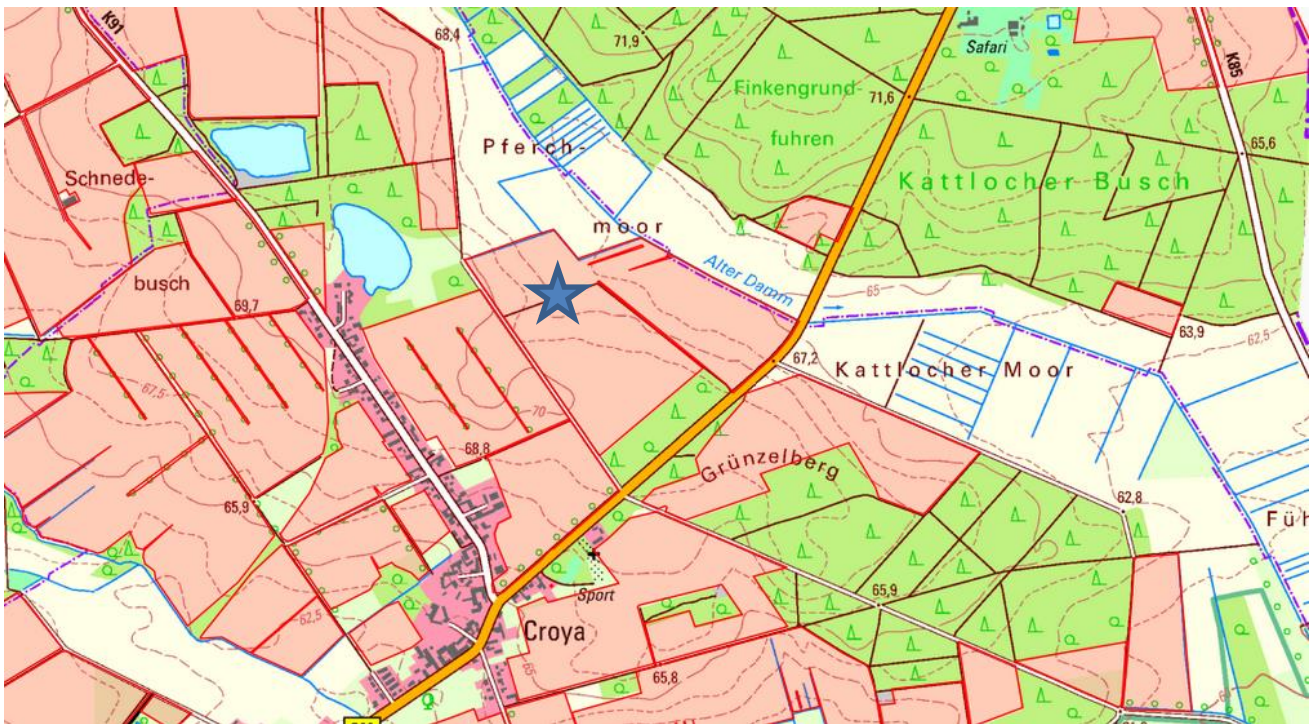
K91
68,4
71,9
Safari
K85
Finkengrund-
71,6
fuhren
65,6
Schnede-
Pferch-
Kattlocher Busch
moor
busch
69,7
Alter Damm
65
67,2
63,9
Kattlocher Moor
62,5
67,5
70
68,8
Grünzelberg
62,8
65,9
Füh
Sport
65,9
62,5
Croya
65
65,8